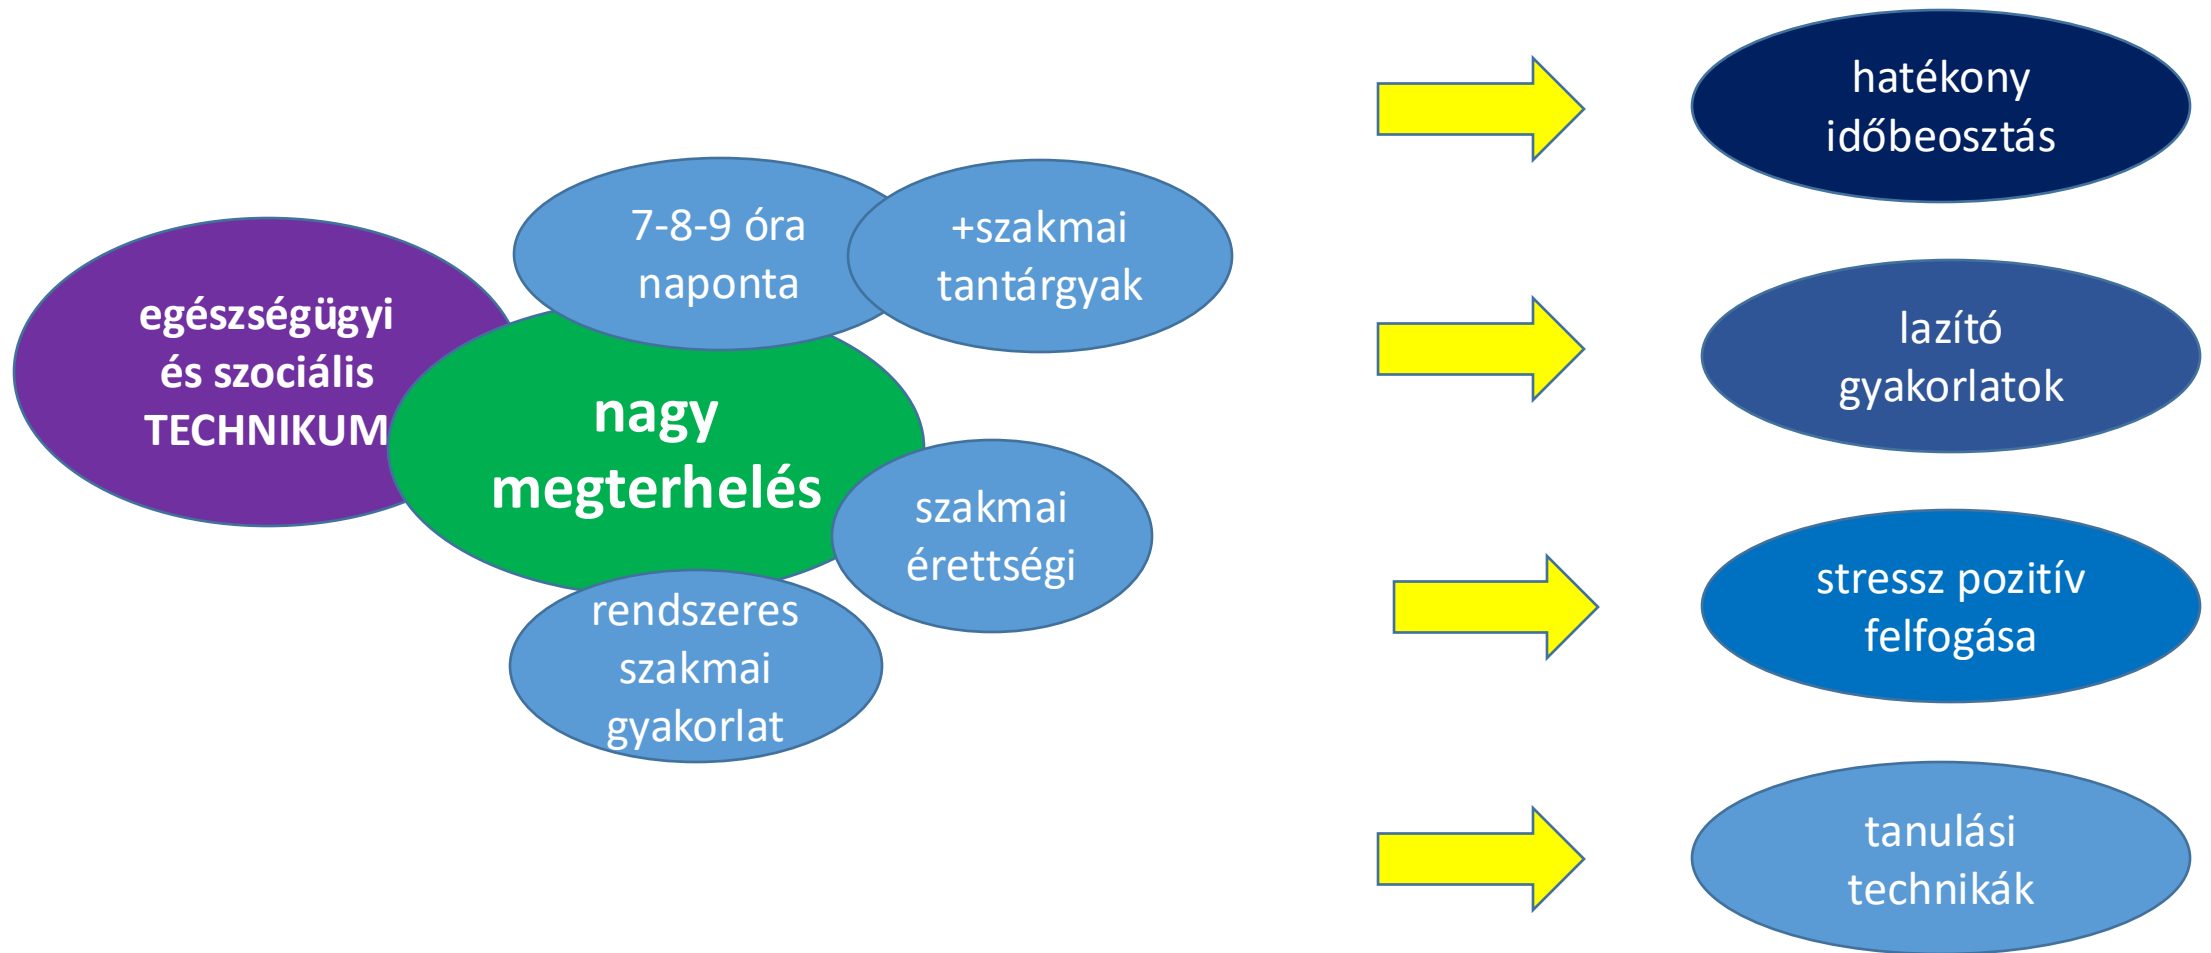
egészségügyi és szociális TECHNIKUM

7-8-9 óra naponta

+szakmai tantárgyak

nagy megterhelés

szakmai érettségi

rendszeres szakmai gyakorlat

hatékony időbeosztás

lazító gyakorlatok

stressz pozitív felfogása

tanulási technikák